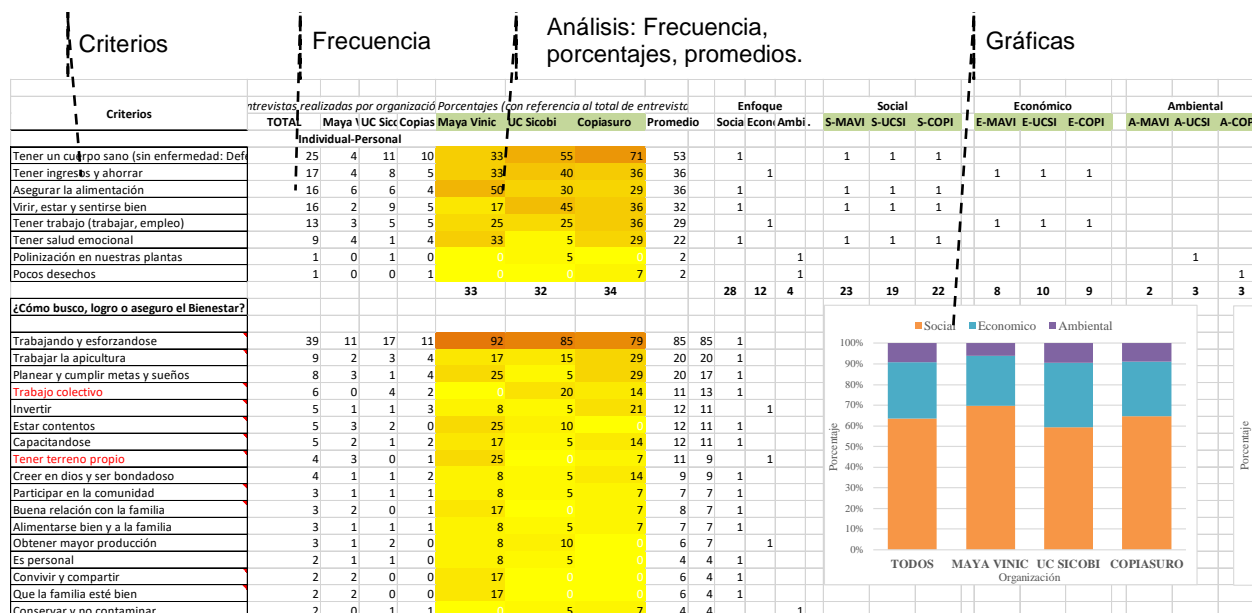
Criterios

Frecuencia

Análisis: Frecuencia, porcentajes, promedios.

Gráficas

| Criterios | ntrevistas realizadas por organizació TOTAL | Maya V | UC Sic | Copias | Porcentajes (con referencia al total de entrevista Maya Vinic | UC Sicobi | Copiasuro | Promedio | | Enfoque Socia | Econ | Ambi | Social S-MAVI | S-UCSI | S-COPI | Económico E-MAVI | E-UCSI | E-COPI | Ambiental A-MAVI | A-UCSI | A-COP |
|---|---|---|---|---|---|---|---|---|---|---|---|---|---|---|---|---|---|---|---|---|---|
| | Individual-Personal | | | | | | | | | | | | | | | | | | | | |
| Tener un cuerpo sano (sin enfermedad: Def | 25 | 4 | 11 | 10 | 33 | 55 | 71 | 53 | | 1 | | | 1 | 1 | 1 | | | | | | |
| Tener ingresos y ahorrar | 17 | 4 | 8 | 5 | 33 | 40 | 36 | 36 | | | 1 | | | | | 1 | 1 | 1 | | | |
| Asegurar la alimentación | 16 | 6 | 6 | 4 | 50 | 30 | 29 | 36 | | 1 | | | 1 | 1 | 1 | | | | | | |
| Virir, estar y sentirse bien | 16 | 2 | 9 | 5 | 17 | 45 | 36 | 32 | | 1 | | | 1 | 1 | 1 | | | | | | |
| Tener trabajo (trabajar, empleo) | 13 | 3 | 5 | 5 | 25 | 25 | 36 | 29 | | | 1 | | | | | 1 | 1 | 1 | | | |
| Tener salud emocional | 9 | 4 | 1 | 4 | 33 | 5 | 29 | 22 | | 1 | | | 1 | 1 | 1 | | | | | | |
| Polinización en nuestras plantas | 1 | 0 | 1 | 0 | 0 | 5 | 0 | 2 | | | | 1 | | | | | | | | 1 | |
| Pocos desechos | 1 | 0 | 0 | 1 | 0 | 0 | 7 | 2 | | | | 1 | | | | | | | | | 1 |
| | | | | | 33 | 32 | 34 | | | 28 | 12 | 4 | 23 | 19 | 22 | 8 | 10 | 9 | 2 | 3 | 3 |
| ¿Cómo busco, logro o aseguro el Bienestar? | | | | | | | | | | | | | | | | | | | | | |
| Trabajando y esforzandose | 39 | 11 | 17 | 11 | 92 | 85 | 79 | 85 | 85 | 1 | | | | | | | | | | | |
| Trabajar la apicultura | 9 | 2 | 3 | 4 | 17 | 15 | 29 | 20 | 20 | 1 | | | | | | | | | | | |
| Planear y cumplir metas y sueños | 8 | 3 | 1 | 4 | 25 | 5 | 29 | 20 | 17 | 1 | | | | | | | | | | | |
| Trabajo colectivo | 6 | 0 | 4 | 2 | 0 | 20 | 14 | 11 | 13 | 1 | | | | | | | | | | | |
| Invertir | 5 | 1 | 1 | 3 | 8 | 5 | 21 | 12 | 11 | | 1 | | | | | | | | | | |
| Estar contentos | 5 | 3 | 2 | 0 | 25 | 10 | 0 | 12 | 11 | 1 | | | | | | | | | | | |
| Capacitandose | 5 | 2 | 1 | 2 | 17 | 5 | 14 | 12 | 11 | 1 | | | | | | | | | | | |
| Tener terreno propio | 4 | 3 | 0 | 1 | 25 | 0 | 7 | 11 | 9 | | 1 | | | | | | | | | | |
| Creer en dios y ser bondadoso | 4 | 1 | 1 | 2 | 8 | 5 | 14 | 9 | 9 | 1 | | | | | | | | | | | |
| Participar en la comunidad | 3 | 1 | 1 | 1 | 8 | 5 | 7 | 7 | 7 | 1 | | | | | | | | | | | |
| Buena relación con la familia | 3 | 2 | 0 | 1 | 17 | 0 | 7 | 8 | 7 | 1 | | | | | | | | | | | |
| Alimentarse bien y a la familia | 3 | 1 | 1 | 1 | 8 | 5 | 7 | 7 | 7 | 1 | | | | | | | | | | | |
| Obtener mayor producción | 3 | 1 | 2 | 0 | 8 | 10 | 0 | 6 | 7 | | 1 | | | | | | | | | | |
| Es personal | 2 | 1 | 1 | 0 | 8 | 5 | 0 | 4 | 4 | 1 | | | | | | | | | | | |
| Convivir y compartir | 2 | 2 | 0 | 0 | 17 | 0 | 0 | 6 | 4 | 1 | | | | | | | | | | | |
| Que la familia esté bien | 2 | 2 | 0 | 0 | 17 | 0 | 0 | 6 | 4 | 1 | | | | | | | | | | | |
| Conservar y no contaminar | 2 | 0 | 1 | 1 | 0 | 5 | 7 | 4 | 4 | | | 1 | | | | | | | | | |

Social Economico Ambiental
100% 90% 80% 70% 60% 50% 40% 30% 20% 10% 0%
Porcentaje
TODOS MAYA VINIC UC SICOBI COPIASURO
Organización
Porcentaje